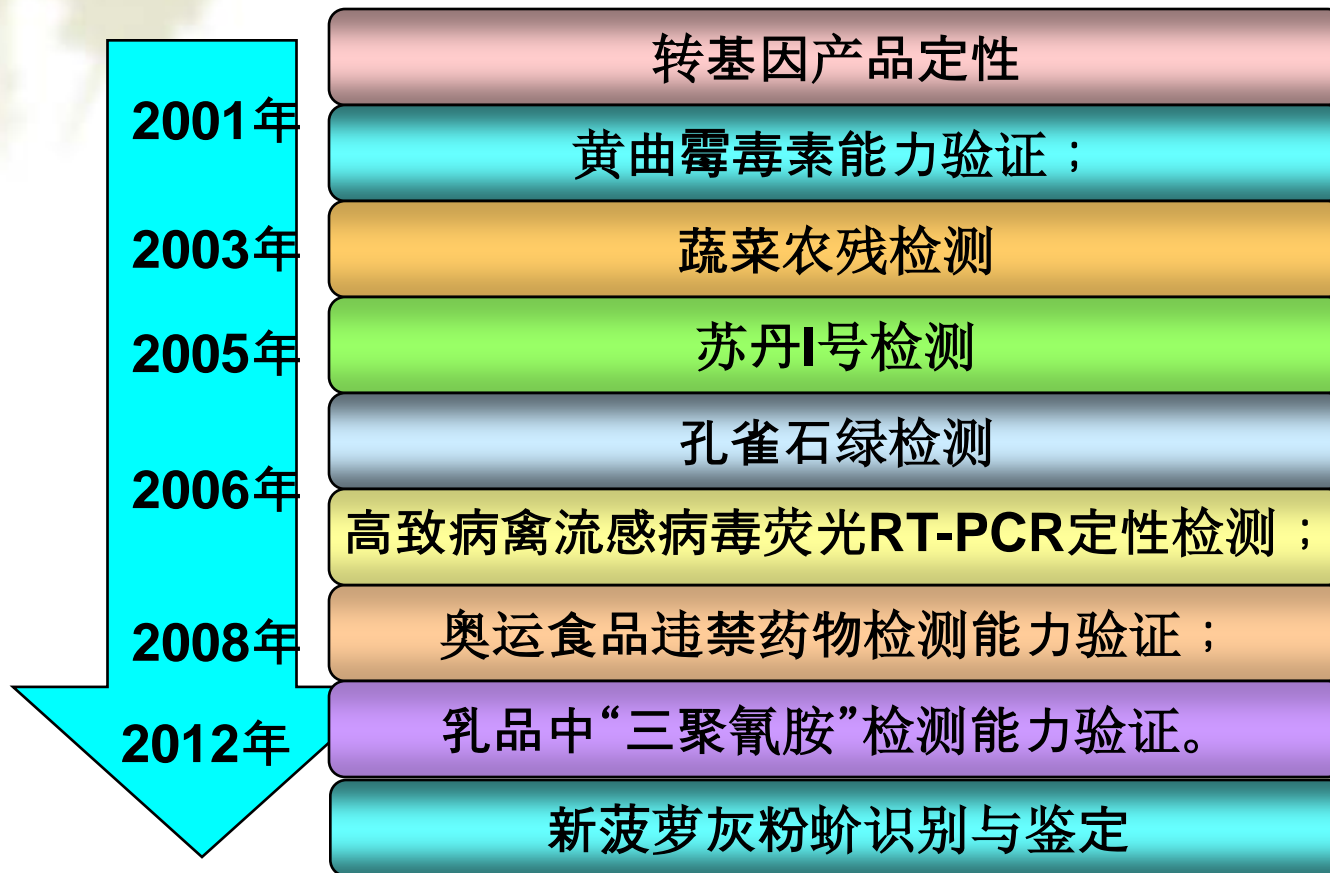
2001年

转基因产品定性

黄曲霉毒素能力验证；

2003年

蔬菜农残检测

2005年

苏丹I号检测

2006年

孔雀石绿检测

高致病禽流感病毒荧光RT-PCR定性检测；

2008年

奥运食品违禁药物检测能力验证；

2012年

乳品中“三聚氰胺”检测能力验证。

新菠萝灰粉蚧识别与鉴定